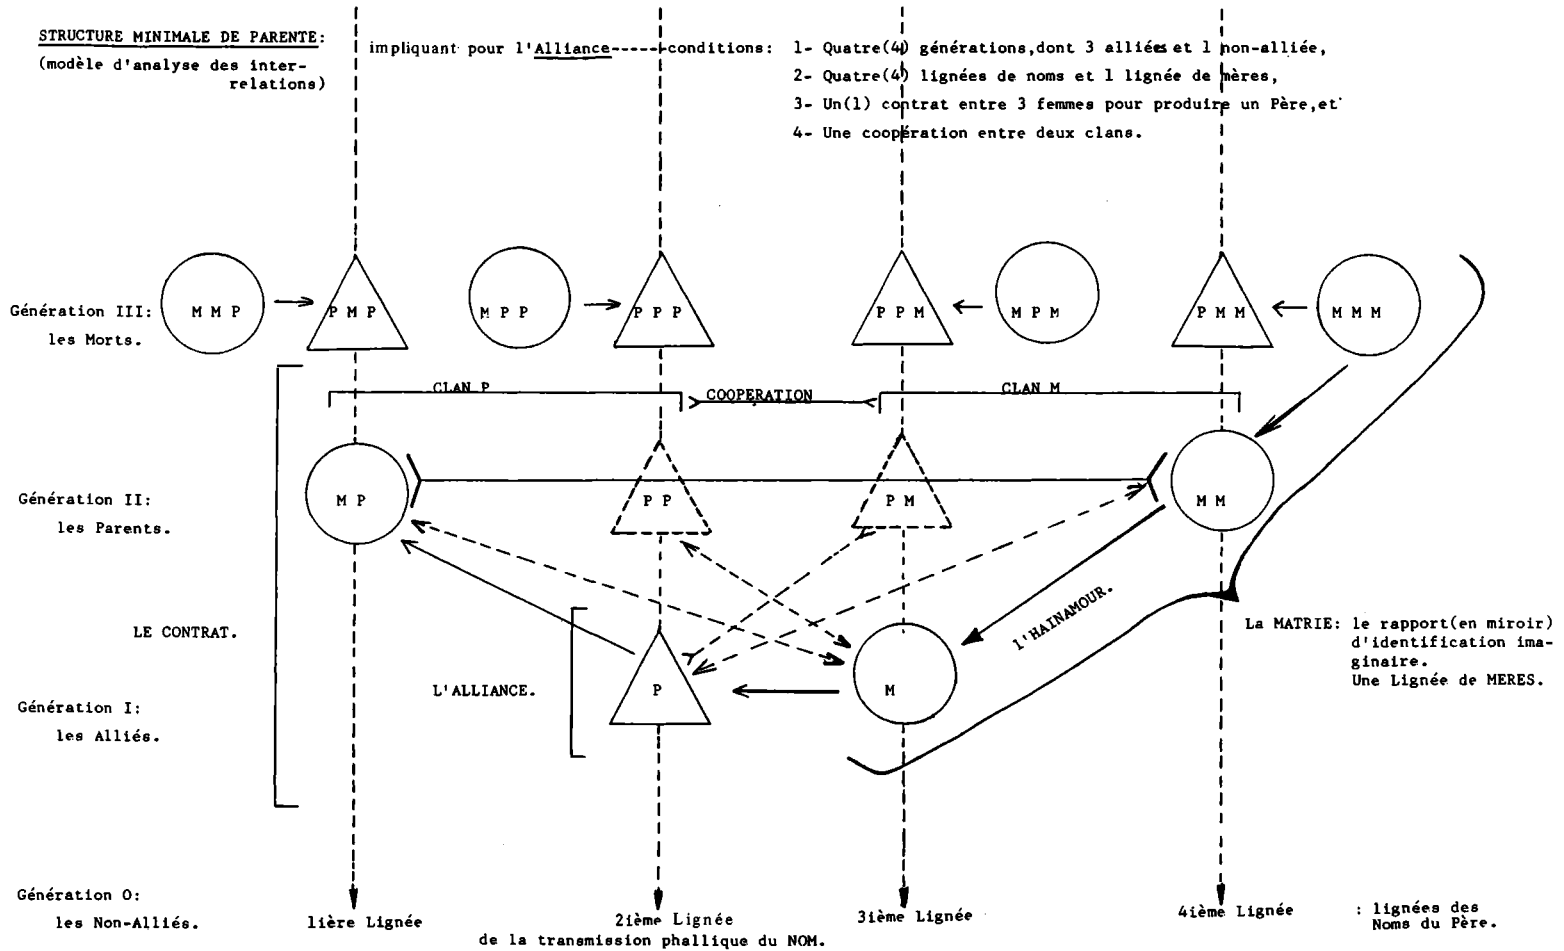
STRUCTURE MINIMALE DE PARENTE:
(modèle d'analyse des interrelations)

impliquant pour l'Alliance------conditions: 1- Quatre(4) générations,dont 3 alliées et 1 non-alliée,
2- Quatre(4) lignées de noms et 1 lignée de mères,
3- Un(1) contrat entre 3 femmes pour produire un Père,et
4- Une coopération entre deux clans.

Génération III: les Morts.

M M P
P M P
M P P
P P P
P P M
M P M
P M M
M M M

CLAN P
COOPERATION
CLAN M

Génération II: les Parents.

M P
P P
P M
M M

LE CONTRAT.

L'HAINAMOUR.

La MATRIE: le rapport(en miroir) d'identification imaginaire.
Une Lignée de MERES.

Génération I: les Alliés.

L'ALLIANCE.

P
M

Génération O: les Non-Alliés.

1ière Lignée
2ième Lignée de la transmission phallique du NOM.
3ième Lignée
4ième Lignée
: lignées des Noms du Père.